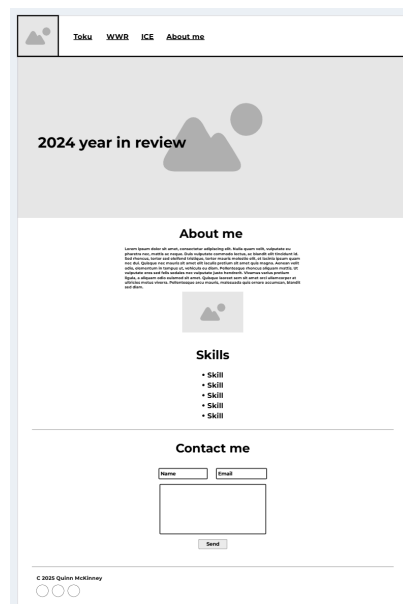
Toku WWR ICE About me

2024 year in review

About me

Lorem ipsum dolor sit amet, consectetur adipiscing elit. Nulla quam velit, vulputate eu pharetra nec, mattis ac neque. Duis vulputate commodo lectus, ac blandit elit tincidunt id. Sed rhoncus, tortor sed eleifend tristique, tortor mauris molestie elit, et lacinia ipsum quam nec dui. Quisque nec mauris sit amet elit iaculis pretium sit amet quis magna. Aenean velit odio, elementum in tempus ut, vehicula eu diam. Pellentesque rhoncus aliquam mattis. Ut vulputate eros sed felis sodales nec vulputate justo hendrerit. Vivamus varius pretium ligula, a aliquam odio euismod sit amet. Quisque laoreet sem sit amet orci ullamcorper at ultricies metus viverra. Pellentesque arcu mauris, malesuada quis ornare accumsan, blandit sed diam.

Skills

• Skill
• Skill
• Skill
• Skill
• Skill

Contact me

Name
Email

Send

C 2025 Quinn McKinney